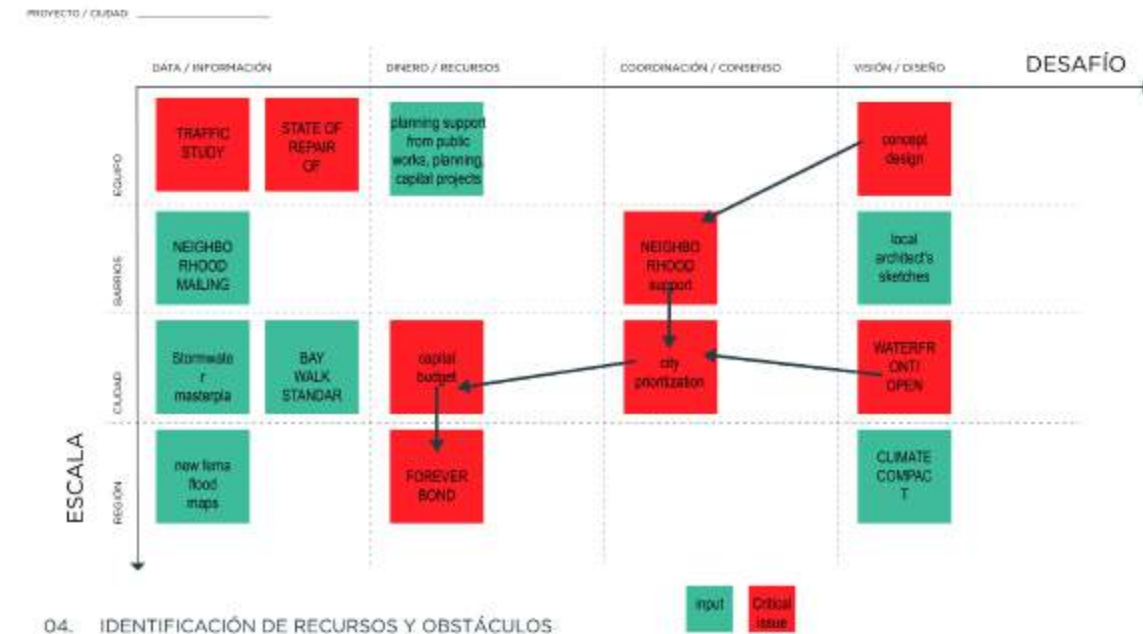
PROYECTO / CIUDAD

DESAFÍO

| | DATA / INFORMACIÓN | | DINERO / RECURSOS | COORDINACIÓN / CONSENSO | VISIÓN / DISEÑO |
|---|---|---|---|---|---|
| EQUIPO | TRAFFIC STUDY | STATE OF REPAIR OF | planning support from public works, planning, capital projects | | concept design |
| BARRIOS | NEIGHBO RHOOD MAILING | | | NEIGHBO RHOOD support | local architect's sketches |
| CIUDAD | Stormwate r masterpla | BAY WALK STANDAR | capital budget | city prioritization | WATERFR ONT/ OPEN |
| REGIÓN | new fema flood maps | | FOREVER BOND | | CLIMATE COMPAC T |

ESCALA

04. IDENTIFICACIÓN DE RECURSOS Y OBSTÁCULOS

input

Critical issue